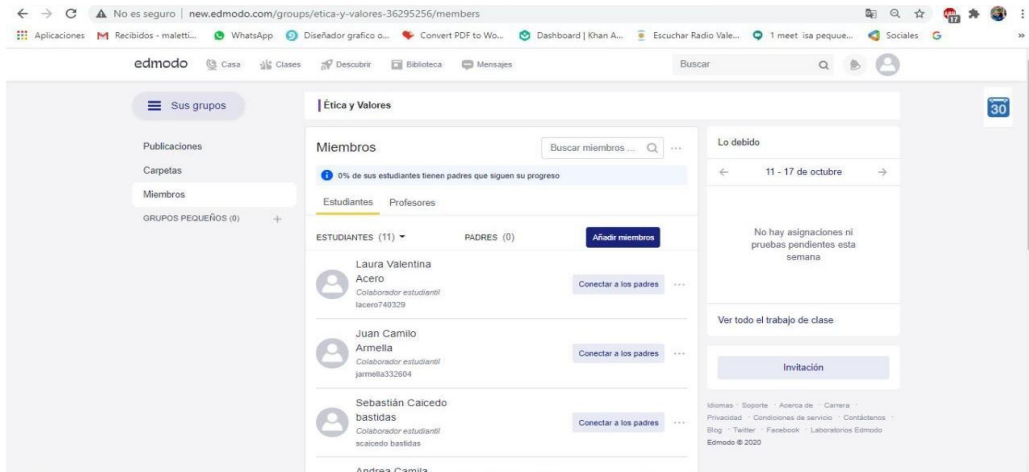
No es seguro | new.edmodo.com/groups/etica-y-valores-36295256/members

Aplicaciones Recibidos - maletti... WhatsApp Diseñador grafico o... Convert PDF to Wo... Dashboard | Khan A... Escuchar Radio Vale... 1 meet isa peque... Sociales

edmodo Casa Clases Descubrir Biblioteca Mensajes Buscar

Sus grupos

Ética y Valores

30

Publicaciones
Carpetas
Miembros
GRUPOS PEQUEÑOS (0) +

Miembros
Buscar miembros ...

0% de sus estudiantes tienen padres que siguen su progreso

Estudiantes Profesores

ESTUDIANTES (11) PADRES (0) Añadir miembros

Laura Valentina Acero
Colaborador estudiantil
lacero740329
Conectar a los padres

Juan Camilo Armella
Colaborador estudiantil
jarmella332604
Conectar a los padres

Sebastián Caicedo bastidas
Colaborador estudiantil
scaicedo bastidas
Conectar a los padres

Andrea Camila

Lo debido
11 - 17 de octubre
No hay asignaciones ni pruebas pendientes esta semana
Ver todo el trabajo de clase

Invitación

Idiomas · Soporte · Acerca de · Carrera · Privacidad · Condiciones de servicio · Contáctenos · Blog · Twitter · Facebook · Laboratorios Edmodo
Edmodo © 2020